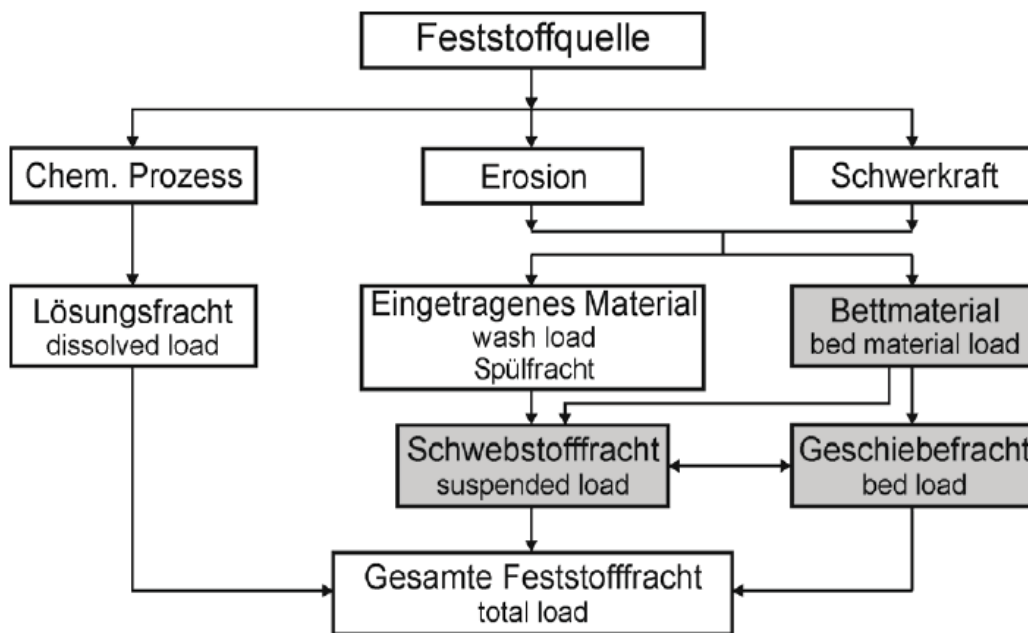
Feststoffquelle

Chem. Prozess

Erosion

Schwerkraft

Lösungsfracht
dissolved load

Eingetragenes Material
wash load
Spülfracht

Bettmaterial
bed material load

Schwebstofffracht
suspended load

Geschiebefracht
bed load

Gesamte Feststofffracht
total load